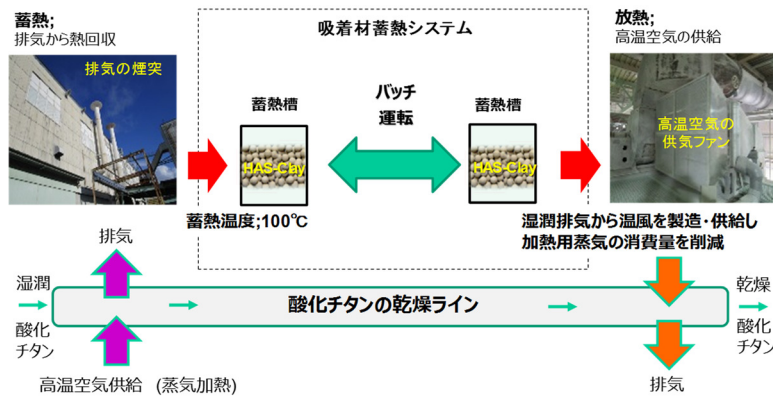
蓄熱;
排気から熱回収

排気の煙突

吸着材蓄熱システム

蓄熱槽

HAS-Clay

バッチ
運転

蓄熱槽

HAS-Clay

放熱;
高温空気の供給

高温空気の
供気ファン

蓄熱温度;100℃

湿潤排気から温風を製造・供給し
加熱用蒸気の消費量を削減

排気

湿潤

酸化
チタン

酸化チタンの乾燥ライン

乾燥

酸化
チタン

高温空気供給 (蒸気加熱)

排気